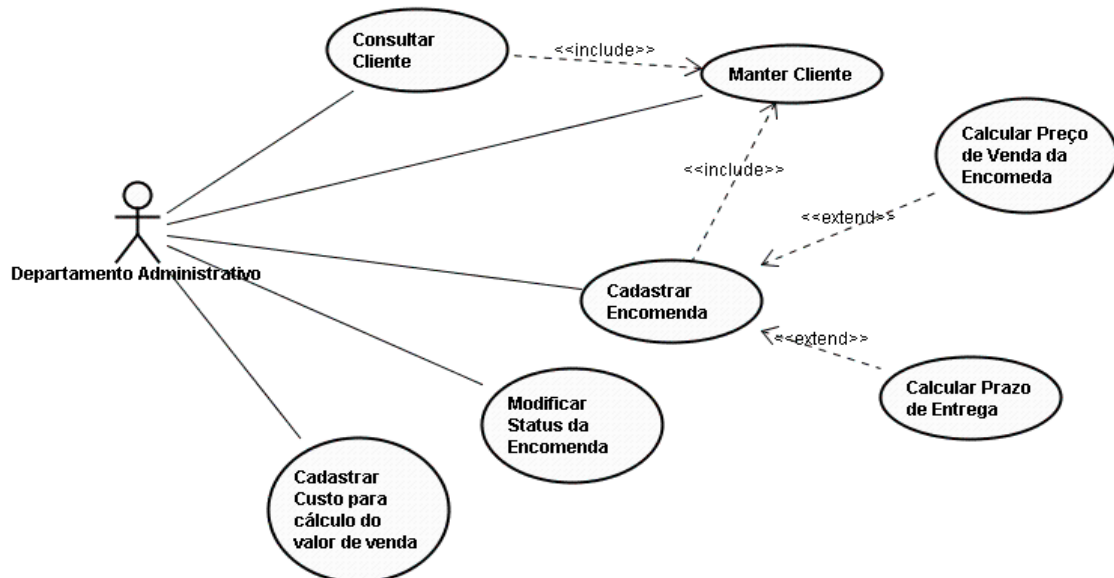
Consultar Cliente

<<include>>

Manter Cliente

Calcular Preço de Venda da Encomeda

<<include>>

<<extend>>

Departamento Administrativo

Cadastrar Encomenda

<<extend>>

Calcular Prazo de Entrega

Modificar Status da Encomenda

Cadastrar Custo para cálculo do valor de venda